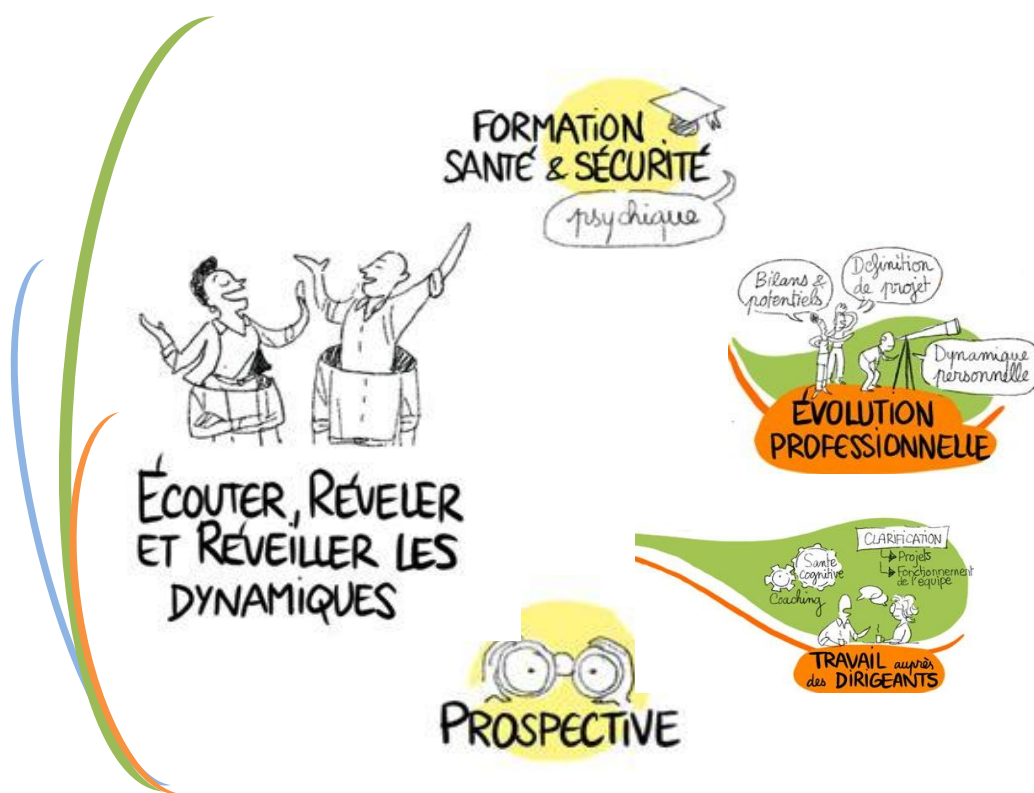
FORMATION SANTÉ & SÉCURITÉ
psychique

Bilans & potentiels
Définition de projet
Dynamique personnelle
ÉVOLUTION PROFESSIONNELLE

ÉCOUTER, RÉVELER ET RÉVEILLER LES DYNAMIQUES

CLARIFICATION
Projets
Fonctionnement de l'équipe
Santé cognitive
Coaching
TRAVAIL auprès des DIRIGEANTS

PROSPECTIVE